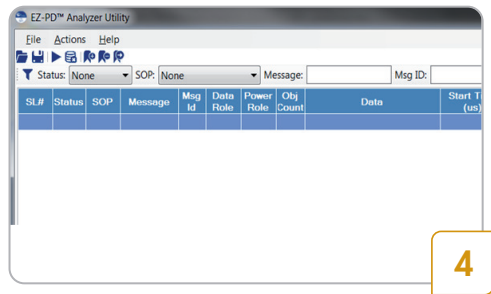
EZ-PD™ Analyzer Utility

File Actions Help

Status: None SOP: None Message: Msg ID:

| SL# | Status | SOP | Message | Msg Id | Data Role | Power Role | Obj Count | Data | Start T (us) |
|---|---|---|---|---|---|---|---|---|---|
| | | | | | | | | | |

4